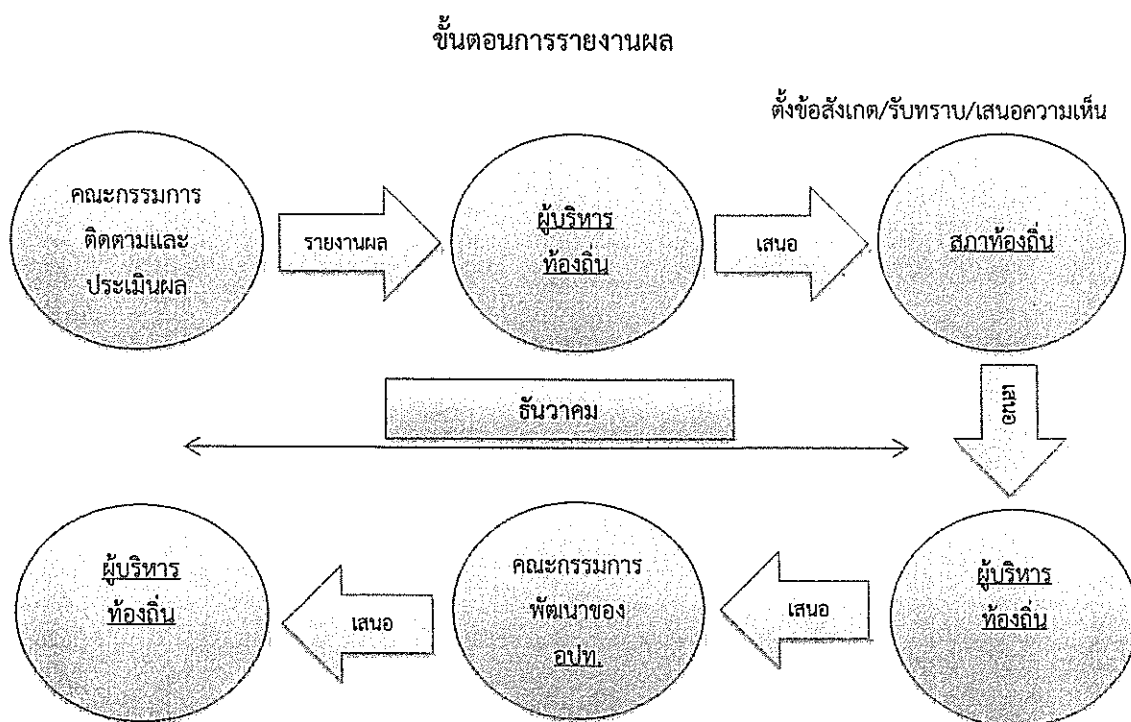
ขั้นตอนการรายงานผล

ตั้งข้อสังเกต/รับทราบ/เสนอความเห็น

คณะกรรมการติดตามและประเมินผล

รายงานผล

ผู้บริหารท้องถิ่น

เสนอ

สภาท้องถิ่น

ธันวาคม

เสนอ

ผู้บริหารท้องถิ่น

เสนอ

คณะกรรมการพัฒนาของ อปท.

เสนอ

ผู้บริหารท้องถิ่น